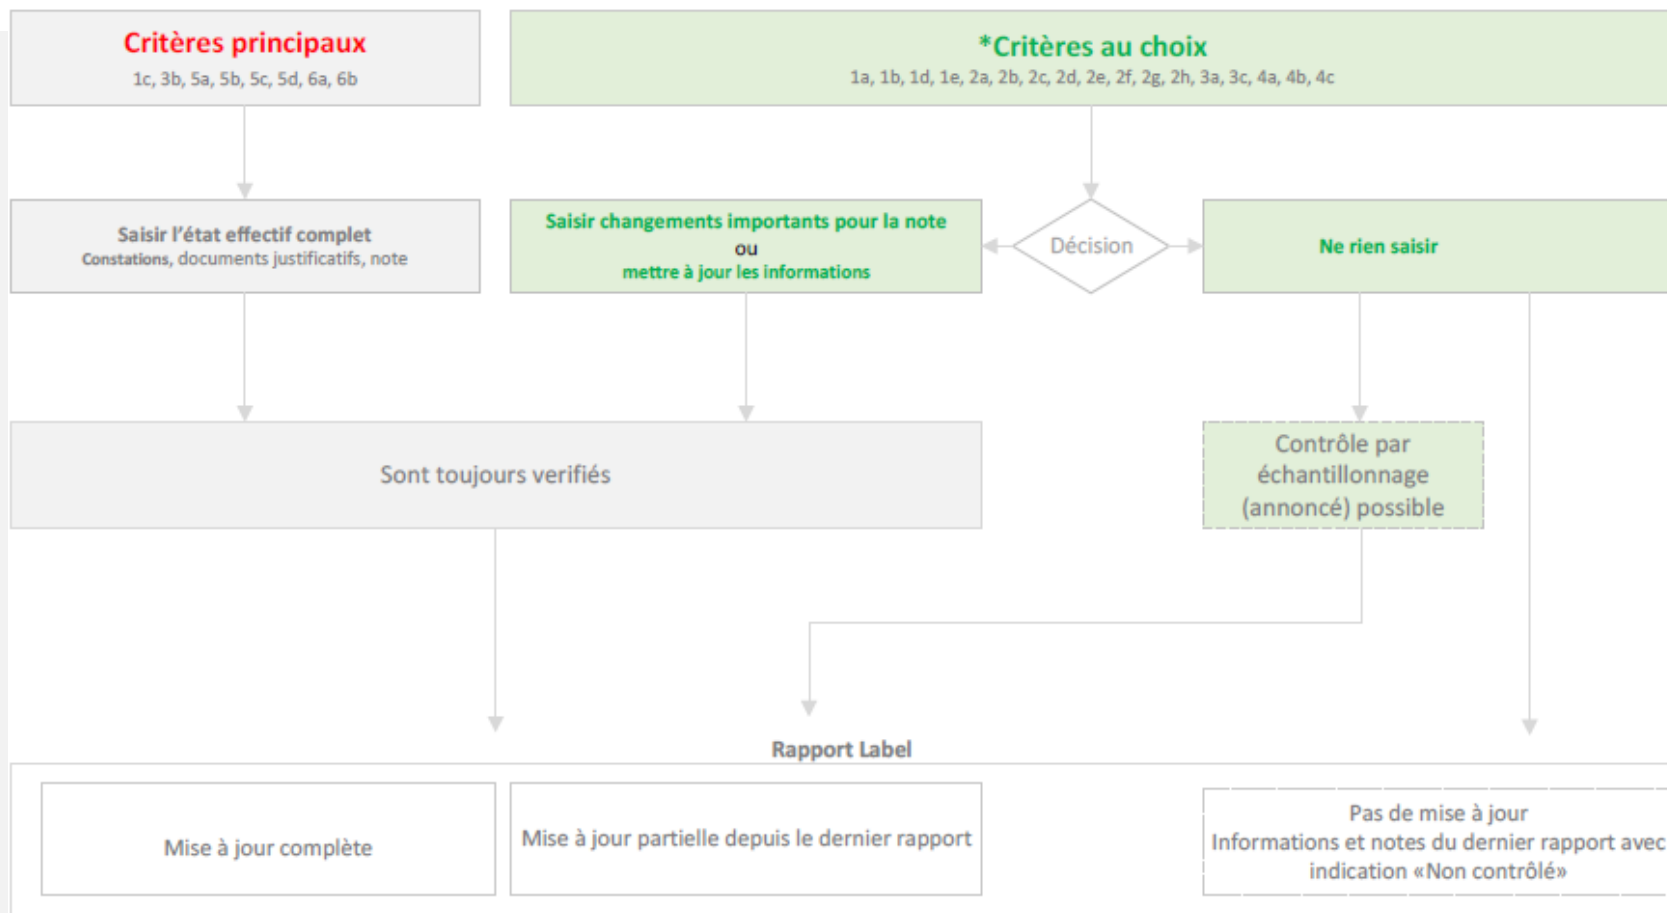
Critères principaux
1c, 3b, 5a, 5b, 5c, 5d, 6a, 6b

*Critères au choix
1a, 1b, 1d, 1e, 2a, 2b, 2c, 2d, 2e, 2f, 2g, 2h, 3a, 3c, 4a, 4b, 4c

Saisir l'état effectif complet
Constations, documents justificatifs, note

Saisir changements importants pour la note
ou
mettre à jour les informations

Décision

Ne rien saisir

Sont toujours verifiés

Contrôle par échantillonnage (annoncé) possible

Rapport Label

Mise à jour complète

Mise à jour partielle depuis le dernier rapport

Pas de mise à jour
Informations et notes du dernier rapport avec indication «Non contrôlé»